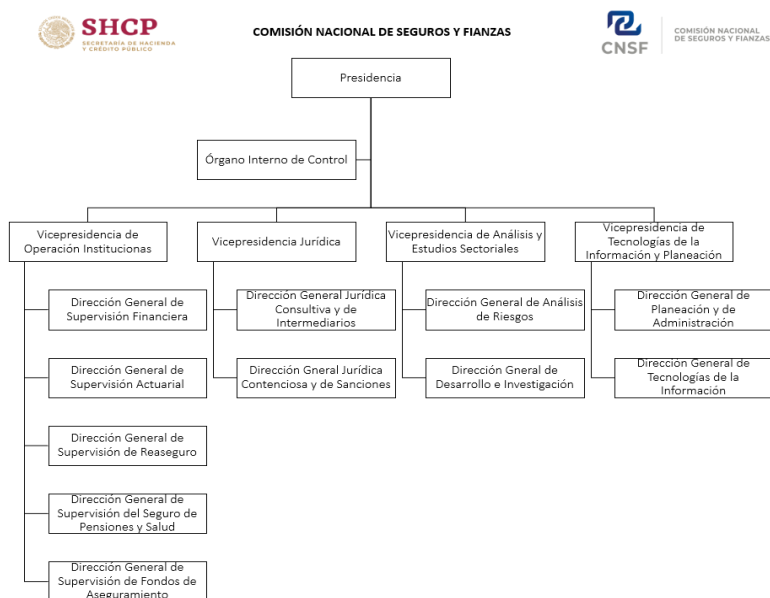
SHCP
SECRETARÍA DE HACIENDA Y CRÉDITO PÚBLICO

COMISIÓN NACIONAL DE SEGUROS Y FIANZAS

CNSF
COMISIÓN NACIONAL DE SEGUROS Y FIANZAS

Presidencia

Órgano Interno de Control

Vicepresidencia de Operación Institucionas

Vicepresidencia Jurídica

Vicepresidencia de Análisis y Estudios Sectoriales

Vicepresidencia de Tecnologías de la Información y Planeación

Dirección General de Supervisión Financiera

Dirección General de Supervisión Actuarial

Dirección General de Supervisión de Reaseguro

Dirección General de Supervisión del Seguro de Pensiones y Salud

Dirección General de Supervisión de Fondos de Aseguramiento

Dirección General Jurídica Consultiva y de Intermediarios

Dirección Gneral Jurídica Contenciosa y de Sanciones

Dirección General de Análisis de Riesgos

Dirección Gneral de Desarrollo e Investigación

Dirección General de Planeación y de Administración

Dirección General de Tecnologías de la Información